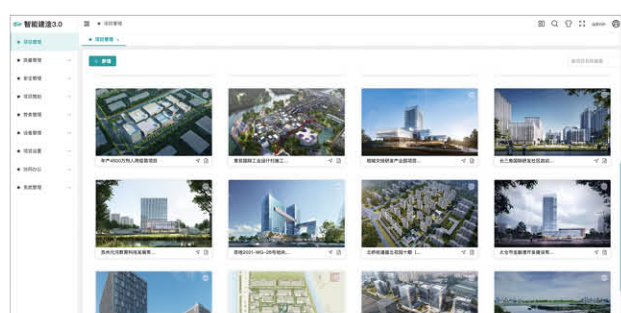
智能建造3.0

项目管理

项目管理

+ 新增

年产4500万吨人用铝型项目

青浦国际工业设计村施工...

智能交通研发产业园项目...

长三角国际研发社区启动...

苏州元荷教育科技发展有...

领地2021-WG-26号地块...

北桥村道路北苑园小区 ...

太仓市金融港开发建设有...

admin